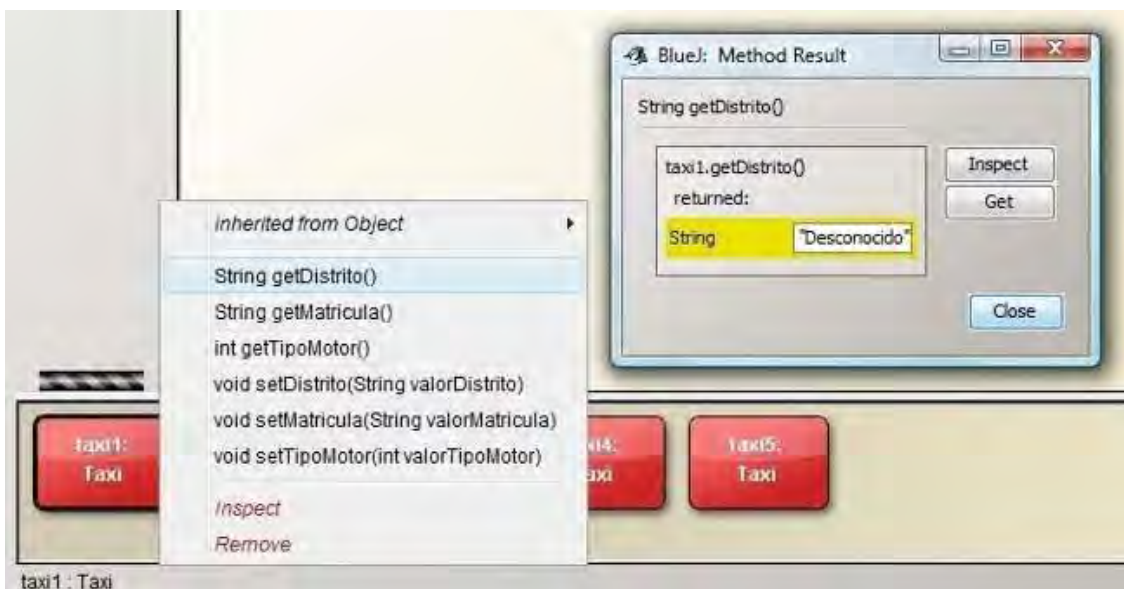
BlueJ: Method Result

String getDistrito()

taxi1.getDistrito()
returned:

| String | "Desconocido" |
|---|---|

Inspect
Get
Close

inherited from Object
String getDistrito()
String getMatricula()
int getTipoMotor()
void setDistrito(String valorDistrito)
void setMatricula(String valorMatricula)
void setTipoMotor(int valorTipoMotor)
Inspect
Remove

taxi1:
Taxi

xi4:
axi

taxi5:
Taxi

taxi1 : Taxi